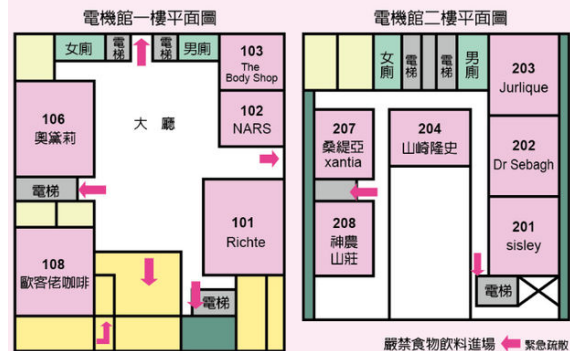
電機館一樓平面圖

女廁 電梯 男廁

103 The Body Shop

102 NARS

106 奧黛莉

大 廳

電梯

101 Richte

108 歐客佬咖啡

電梯

電機館二樓平面圖

女廁 電梯 電梯 男廁

203 Jurlique

207 桑緹亞 xantia

204 山崎隆史

202 Dr Sebagh

208 神農山莊

201 sisley

電梯

嚴禁食物飲料進場

緊急疏散